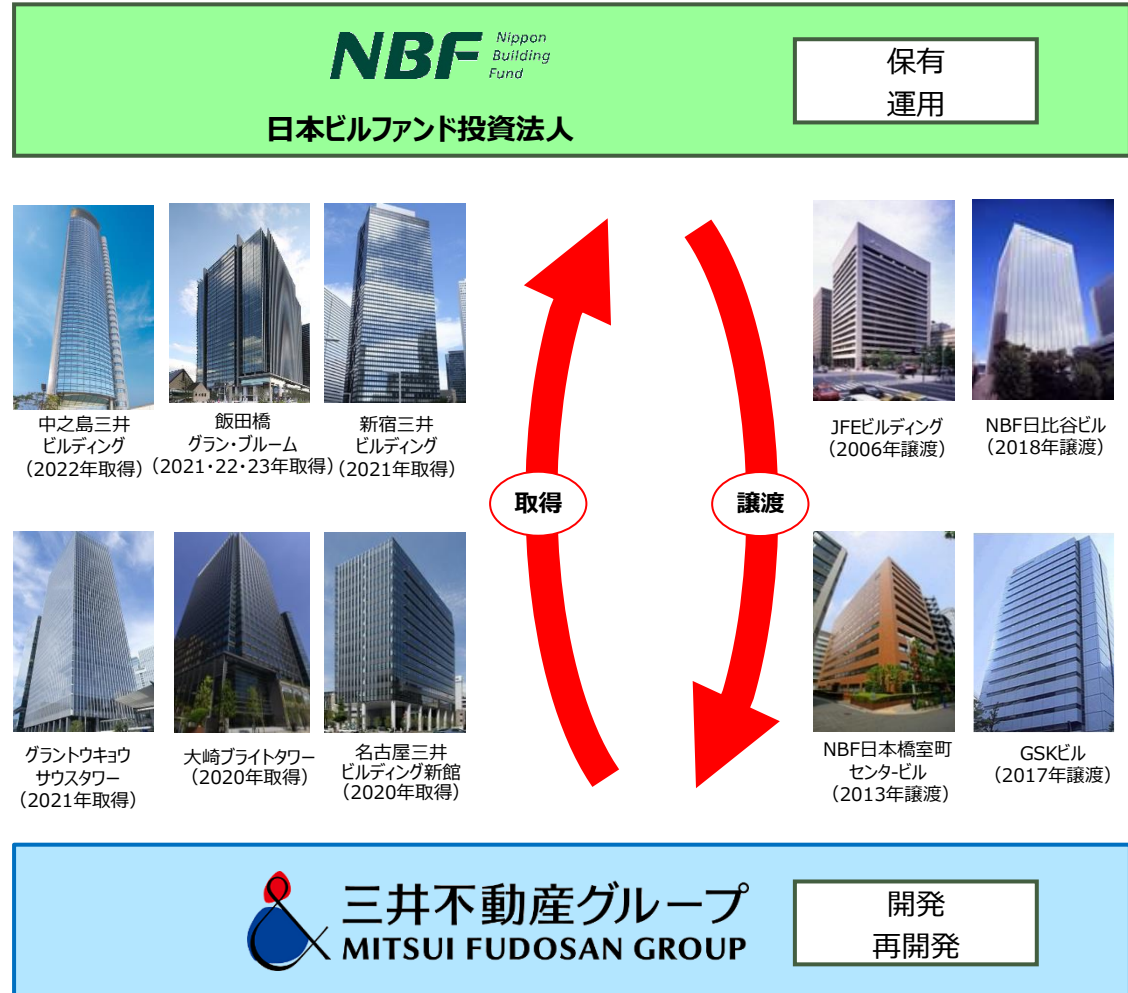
NBF Nippon Building Fund

日本ビルファンド投資法人

保有
運用

中之島三井ビルディング
（2022年取得）

飯田橋グラン・ブルーム
（2021・22・23年取得）

新宿三井ビルディング
（2021年取得）

グラントウキョウサウスタワー
（2021年取得）

大崎ブライトタワー
（2020年取得）

名古屋三井ビルディング新館
（2020年取得）

取得

譲渡

JFEビルディング
（2006年譲渡）

NBF日比谷ビル
（2018年譲渡）

NBF日本橋室町センタ-ビル
（2013年譲渡）

GSKビル
（2017年譲渡）

三井不動産グループ
MITSUI FUDOSAN GROUP

開発
再開発